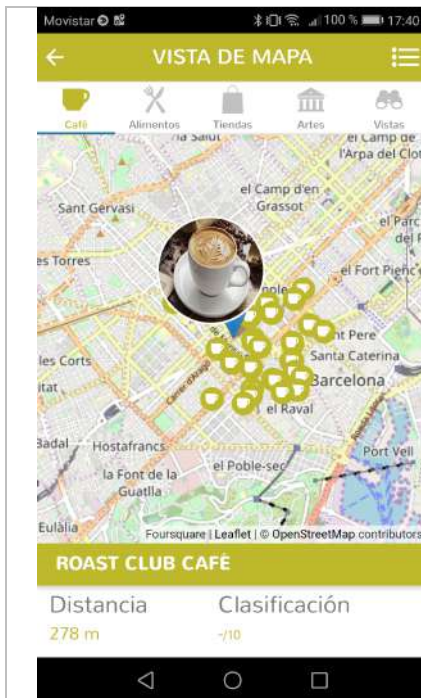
Movistar

100 % 17:40

VISTA DE MAPA

Café Alimentos Tiendas Artes Vistas

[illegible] Salut

el Camp de l'Arpa del Clot

el Camp d'en Grassot

Sant Gervasi

el Parc del P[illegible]

es Torres

el Fort Pienc

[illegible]nt Pere Santa Caterina

les Corts

Barcelona

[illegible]itat

el Raval

Badal

Hostafrancs

Port Vell

la Font de la Guatlla

el Poble-sec

Eulàlia

Foursquare | Leaflet | © OpenStreetMap contributors

ROAST CLUB CAFÉ

Distancia
278 m

Clasificación
-/10